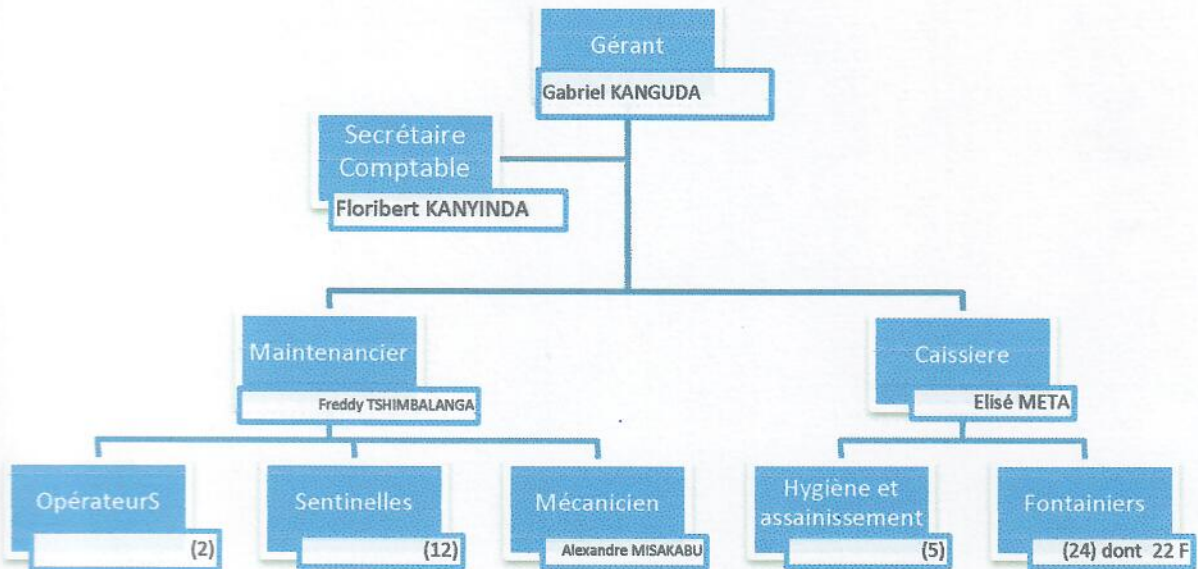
Gérant
Gabriel KANGUDA

Secrétaire Comptable
Floribert KANYINDA

Maintenancier
Freddy TSHIMBALANGA

Caissiere
Elisé META

OpérateurS
(2)

Sentinelles
(12)

Mécanicien
Alexandre MISAKABU

Hygiène et assainissement
(5)

Fontainiers
(24) dont 22 F